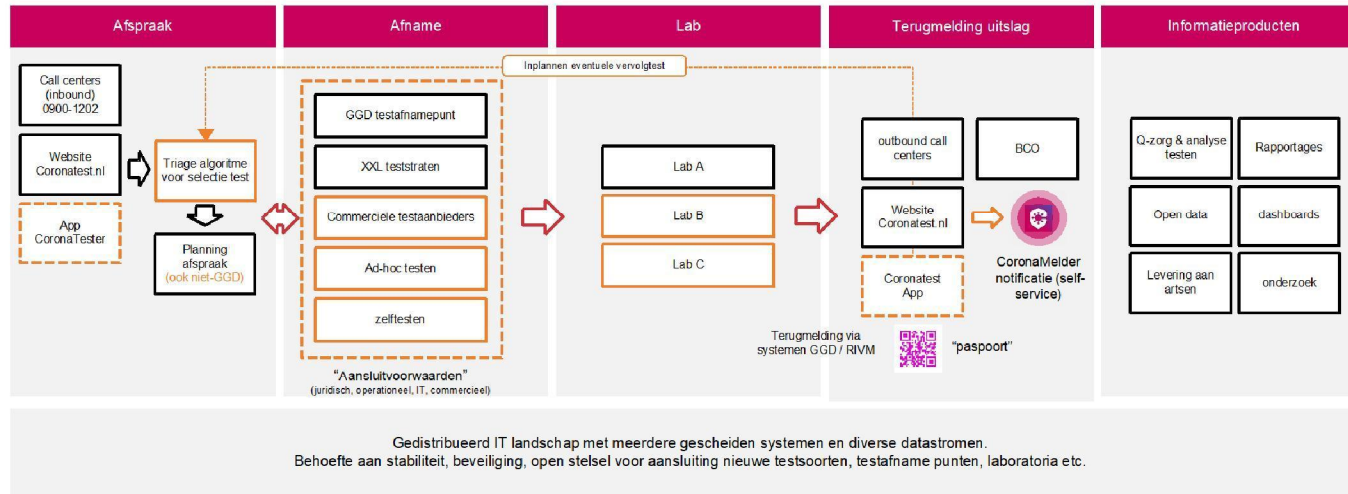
Afspraak

Call centers (inbound) 0900-1202

Website Coronatest.nl

App CoronaTester

Triage algoritme voor selectie test

Planning afspraak (ook niet-GGD)

Inplannen eventuele vervolgtest

Afname

GGD testafnamepunt

XXL teststraten

Commerciele testaanbieders

Ad-hoc testen

zelftesten

"Aansluitvoorwaarden"
(juridisch, operationeel, IT, commercieel)

Lab

Lab A

Lab B

Lab C

Terugmelding uitslag

outbound call centers

BCO

Website Coronatest.nl

Coronatest App

CoronaMelder notificatie (self-service)

Terugmelding via systemen GGD / RIVM

"paspoort"

Informatieproducten

Q-zorg & analyse testen

Rapportages

Open data

dashboards

Levering aan artsen

onderzoek

Gedistribueerd IT landschap met meerdere gescheiden systemen en diverse datastromen.
Behoefte aan stabiliteit, beveiliging, open stelsel voor aansluiting nieuwe testsoorten, testafname punten, laboratoria etc.